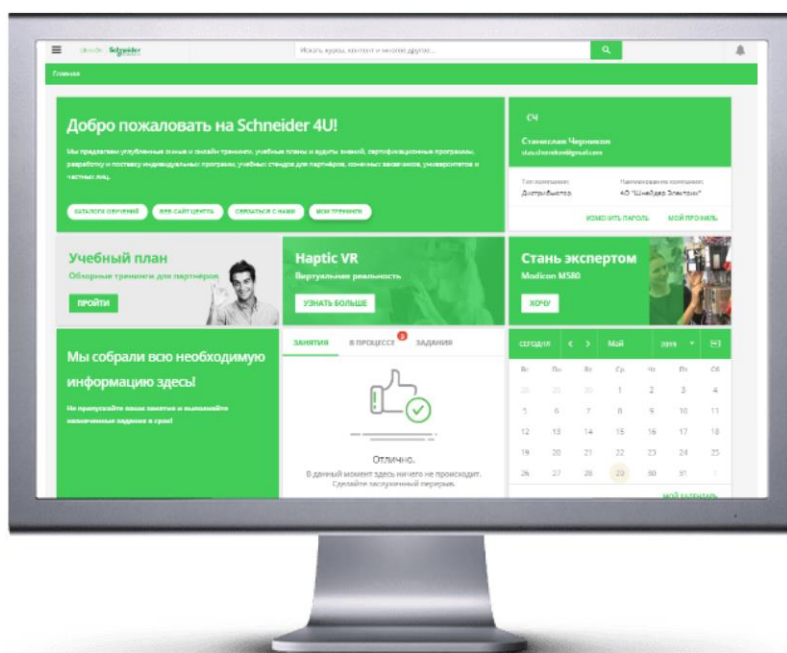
Schneider

Искать курсы, контент и многое другое...

Главная

Добро пожаловать на Schneider 4U!

Мы предлагаем углубленные очные и онлайн тренинги, учебные планы и аудиты знаний, сертификационные программы, разработку и поставку индивидуальных программ, учебных стендов для партнёров, конечных заказчиков, университетов и частных лиц.

КАТАЛОГ ОБУЧЕНИЙ ВЕБ-САЙТ ЦЕНТРА СВЯЗАТЬСЯ С НАМИ МОИ ТРЕНИНГИ

СЧ

Станислав Черников

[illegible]

Тип компании: Дистрибьютор

Наименование компании: АО "Шнейдер Электрик"

ИЗМЕНИТЬ ПАРОЛЬ МОЙ ПРОФИЛЬ

Учебный план

Обзорные тренинги для партнёров

ПРОЙТИ

Haptic VR

Виртуальная реальность

УЗНАТЬ БОЛЬШЕ

Стань экспертом

Modicon M580

ХОЧУ

Мы собрали всю необходимую информацию здесь!

Не пропускайте ваши занятия и выполняйте назначенные задания в срок!

ЗАНЯТИЯ В ПРОЦЕССЕ 0 ЗАДАНИЯ

Отлично.

В данный момент здесь ничего не происходит. Сделайте заслуженный перерыв.

СЕГОДНЯ < > Май 2019

| Вс | Пн | Вт | Ср | Чт | Пт | Сб |
|---|---|---|---|---|---|---|
| 28 | 29 | 30 | 1 | 2 | 3 | 4 |
| 5 | 6 | 7 | 8 | 9 | 10 | 11 |
| 12 | 13 | 14 | 15 | 16 | 17 | 18 |
| 19 | 20 | 21 | 22 | 23 | 24 | 25 |
| 26 | 27 | 28 | 29 | 30 | 31 | 1 |

МОЙ КАЛЕНДАРЬ